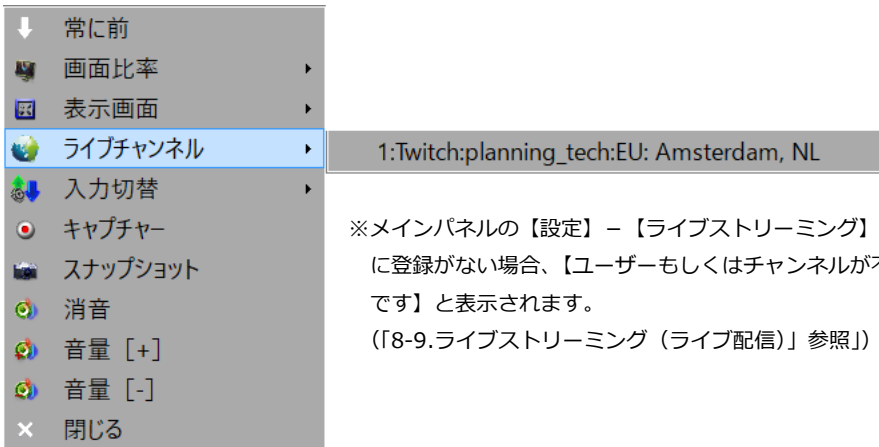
常に前
画面比率
表示画面
ライブチャンネル
入力切替
キャプチャー
スナップショット
消音
音量［+］
音量［-］
閉じる

1:Twitch:planning_tech:EU: Amsterdam, NL

※メインパネルの【設定】－【ライブストリーミング】に登録がない場合、【ユーザーもしくはチャンネルが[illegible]です】と表示されます。
（「8-9.ライブストリーミング（ライブ配信）」参照）